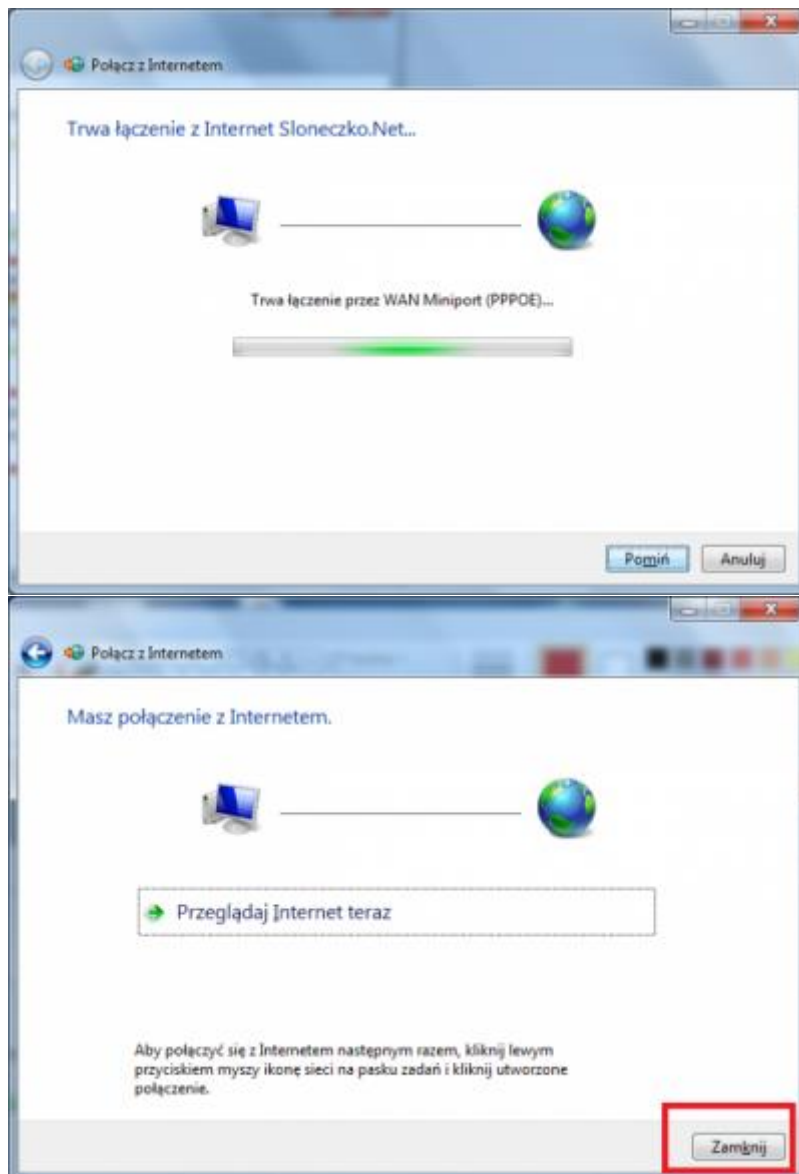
Połącz z Internetem

Trwa łączenie z Internet Sloneczko.Net...

Trwa łączenie przez WAN Miniport (PPPOE)...

Pomiń Anuluj

Połącz z Internetem

Masz połączenie z Internetem.

Przeglądaj Internet teraz

Aby połączyć się z Internetem następnym razem, kliknij lewym przyciskiem myszy ikonę sieci na pasku zadań i kliknij utworzone połączenie.

Zamknij